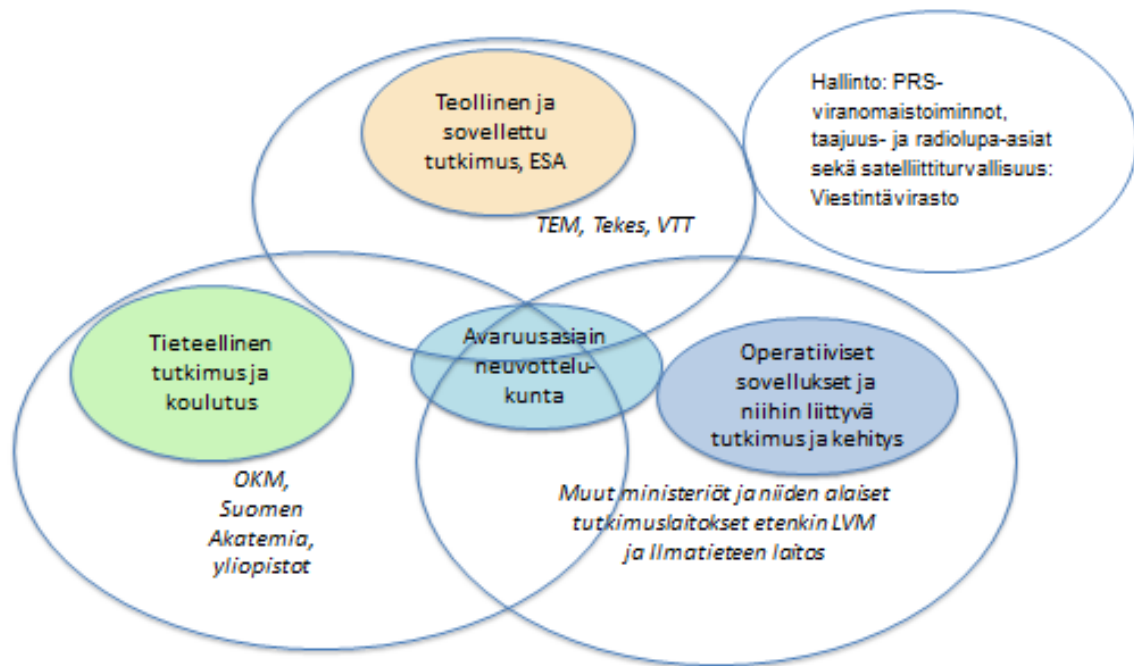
Teollinen ja sovellettu tutkimus, ESA

Hallinto: PRS-viranomaistoiminnot, taajuus- ja radiolupa-asiat sekä satelliittiturvallisuus: Viestintävirasto

TEM, Tekes, VTT

Tieteellinen tutkimus ja koulutus

Avaruusasiain neuvottelukunta

Operatiiviset sovellukset ja niihin liittyvä tutkimus ja kehitys

OKM, Suomen Akatemia, yliopistot

Muut ministeriöt ja niiden alaiset tutkimuslaitokset etenkin LVM ja Ilmatieteen laitos